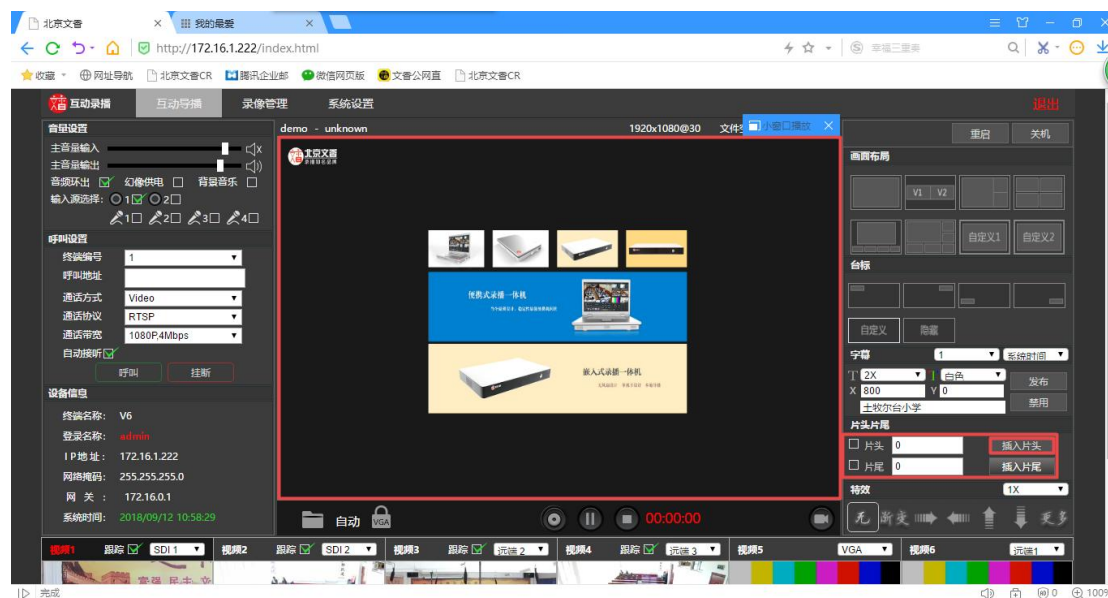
北京文香 × 我的最爱 ×

http://172.16.1.222/index.html

幸福三重奏

收藏 网址导航 北京文香CR 腾讯企业邮 微信网页版 文香公网直 北京文香CR

互动录播 互动导播 录像管理 系统设置 退出

音量设置
主音量输入
主音量输出
音频环出 幻像供电 背景音乐
输入源选择: 1 2
1 2 3 4

呼叫设置
终端编号 1
呼叫地址
通话方式 Video
通话协议 RTSP
通话带宽 1080P,4Mbps
自动接听
呼叫 挂断

设备信息
终端名称: V6
登录名称: admin
IP地址: 172.16.1.222
网络掩码: 255.255.255.0
网 关: 172.16.0.1
系统时间: 2018/09/12 10:58:29

demo - unknown 1920x1080@30 文件 小窗口播放 ×

北京文香

便携式录播一体机

嵌入式录播一体机

自动 VGA 00:00:00

重启 关机

画面布局
V1 V2
自定义1 自定义2

台标
自定义 隐藏

字幕 1 系统时间
T 2X 白色 发布
X 800 Y 0
土牧尔台小学 禁用

片头片尾
片头 0 插入片头
片尾 0 插入片尾

特效 1X
无 渐变 更多

视频1 跟踪 SDI 1 视频2 跟踪 SDI 2 视频3 跟踪 远端 2 视频4 跟踪 远端 3 视频5 VGA 视频6 远端1

完成 0 100%